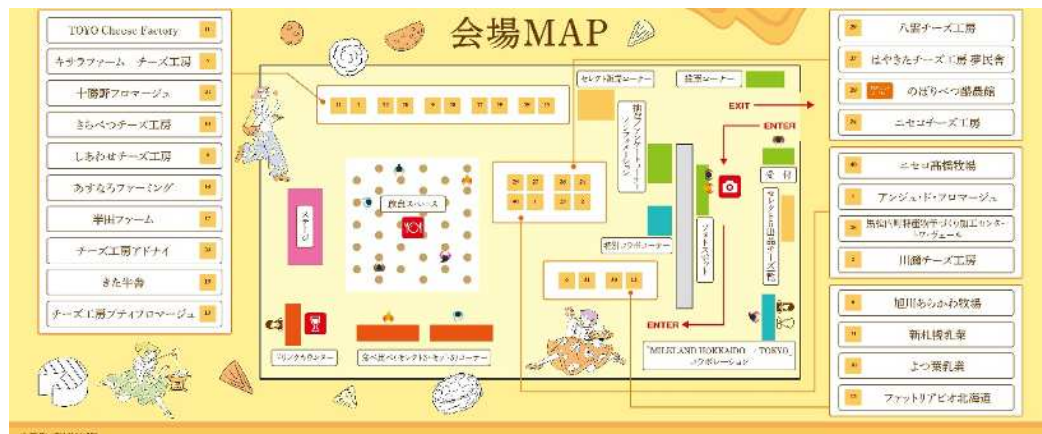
会場MAP

TOYO Cheese Factory
キサラファーム　チーズ工房
十勝新フロマージュ
きらべつチーズ工房
しあわせチーズ工房
あすなろファーミング
半田ファーム
チーズ工房アドナイ
きた牛舎
チーズ工房プティフロマージュ

八雲チーズ工房
はやきたチーズ工房 夢民舎
のぼりべつ酪農館
ニセコチーズ工房

ニセコ高橋牧場
アンジュ・ド・フロマージュ
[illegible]
川瀬チーズ工房

旭川あらかわ牧場
新札幌乳業
よつ葉乳業
ファットリアビオ北海道

セレクト物販コーナー
抽選コーナー
EXIT
ENTER
ENTER
飲食スペース
ステージ
受付
ドリンクカウンター
食べ比べ(セレクトチーズ)コーナー
フォトスポット
MILKLAND HOKKAIDO × TOYKO コラボレーション